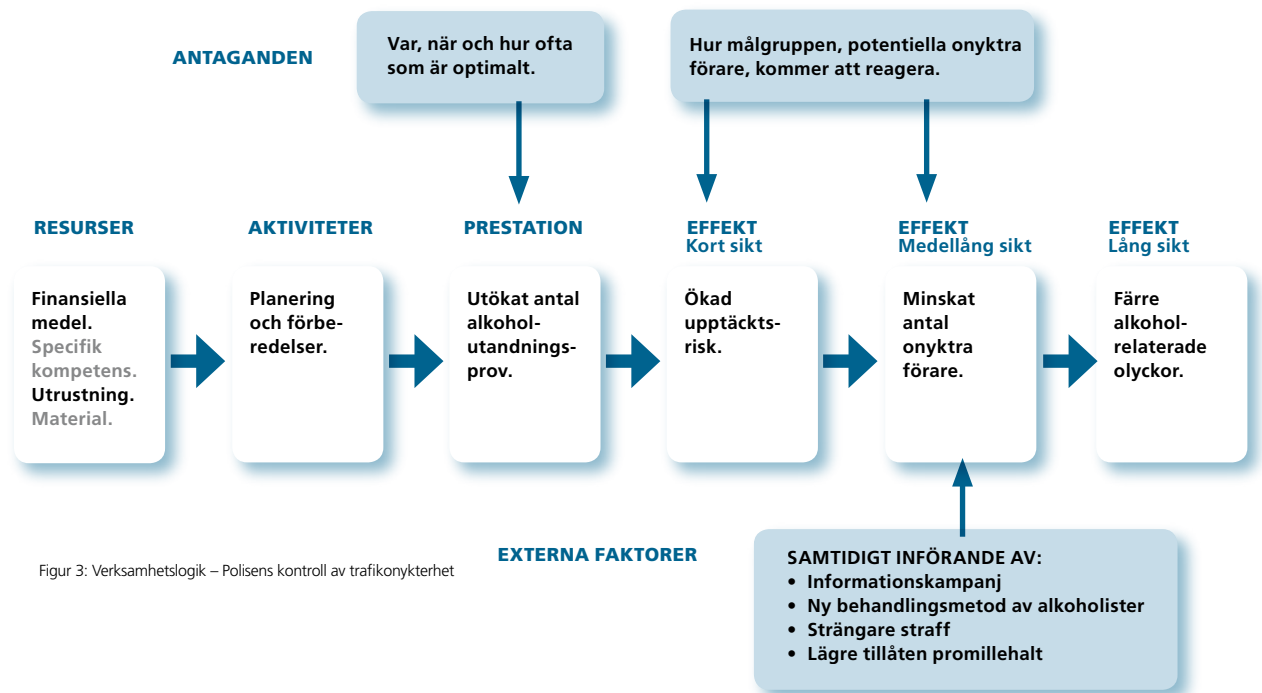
ANTAGANDEN

Var, när och hur ofta som är optimalt.

Hur målgruppen, potentiella onyktra förare, kommer att reagera.

RESURSER

Finansiella medel. Specifik kompetens. Utrustning. Material.

AKTIVITETER

Planering och förberedelser.

PRESTATION

Utökat antal alkoholutandningsprov.

EFFEKT
Kort sikt

Ökad upptäcktsrisk.

EFFEKT
Medellång sikt

Minskat antal onyktra förare.

EFFEKT
Lång sikt

Färre alkoholrelaterade olyckor.

EXTERNA FAKTORER

SAMTIDIGT INFÖRANDE AV:
• Informationskampanj
• Ny behandlingsmetod av alkoholister
• Strängare straff
• Lägre tillåten promillehalt

Figur 3: Verksamhetslogik – Polisens kontroll av trafikonykterhet